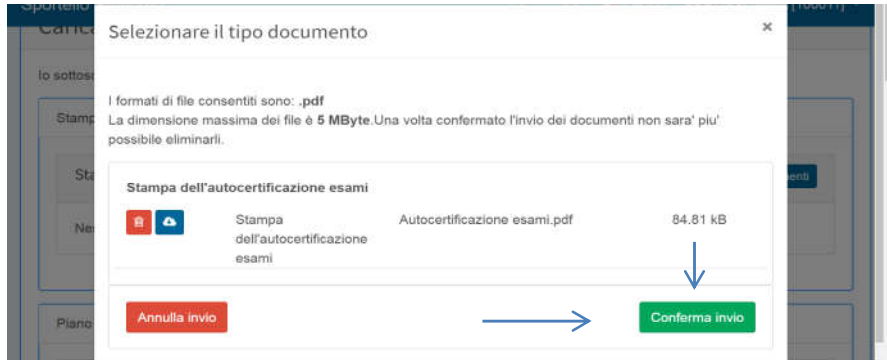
Sportello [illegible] [100011]

Caric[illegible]

Io sottos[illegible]

Stamp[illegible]

Sta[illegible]

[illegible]enti

Ne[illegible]

Piano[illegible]

Selezionare il tipo documento

×

I formati di file consentiti sono: **.pdf**
La dimensione massima dei file è **5 MByte**.Una volta confermato l'invio dei documenti non sara' piu' possibile eliminarli.

**Stampa dell'autocertificazione esami**

| | Stampa dell'autocertificazione esami | Autocertificazione esami.pdf | 84.81 kB |
|---|---|---|---|

Annulla invio

Conferma invio